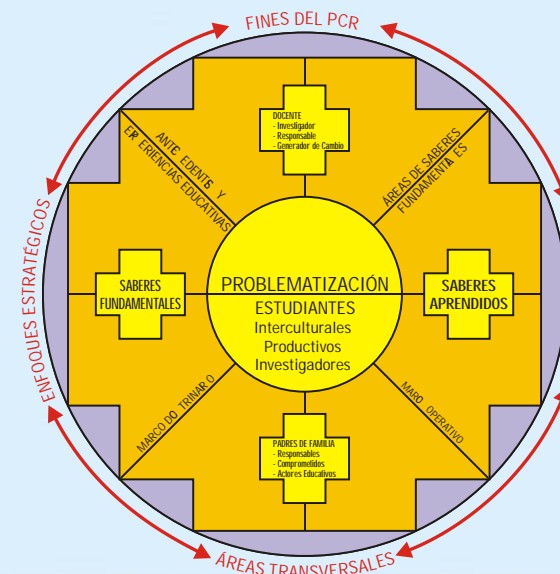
FINES DEL PCR

DOCENTE
- Investigador
- Responsable
- Generador de Cambio

ANTE EDENTE Y EP ERIENCIAS EDUCATIVAS

AREAS DE SABERES FUNDAMENTA ES

SABERES FUNDAMENTALES

PROBLEMATIZACIÓN
ESTUDIANTES
Interculturales
Productivos
Investigadores

SABERES APRENDIDOS

MARCO DO TRINAR O

MARO OPERATIVO

PADRES DE FAMILIA
- Responsables
- Comprometidos
- Actores Educativos

ENFOQUES ESTRATÉGICOS

ÁREAS TRANSVERSALES